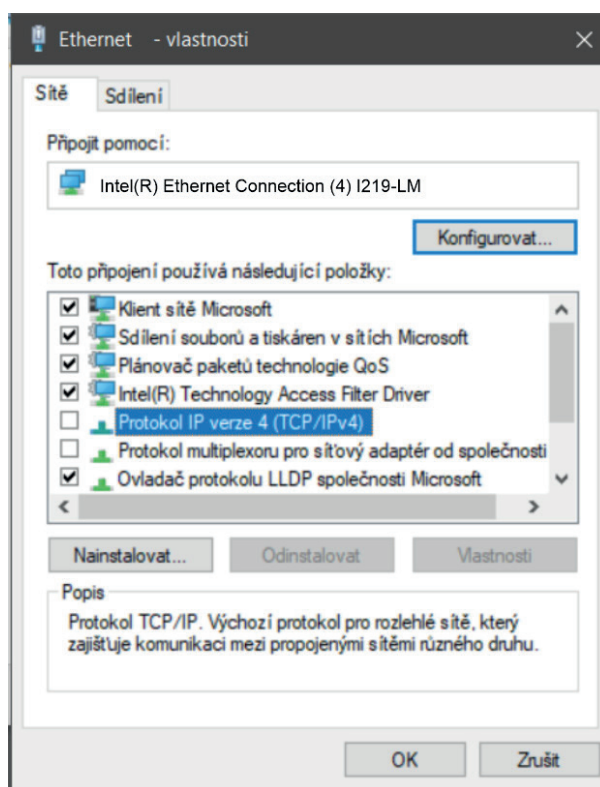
Ethernet - vlastnosti

Sítě | Sdílení

Připojit pomocí:

Intel(R) Ethernet Connection (4) I219-LM

Konfigurovat...

Toto připojení používá následující položky:

Klient sítě Microsoft
Sdílení souborů a tiskáren v sítích Microsoft
Plánovač paketů technologie QoS
Intel(R) Technology Access Filter Driver
Protokol IP verze 4 (TCP/IPv4)
Protokol multiplexoru pro síťový adaptér od společnosti
Ovladač protokolu LLDP společnosti Microsoft

Nainstalovat... | Odinstalovat | Vlastnosti

Popis
Protokol TCP/IP. Výchozí protokol pro rozlehlé sítě, který zajišťuje komunikaci mezi propojenými sítěmi různého druhu.

OK | Zrušit